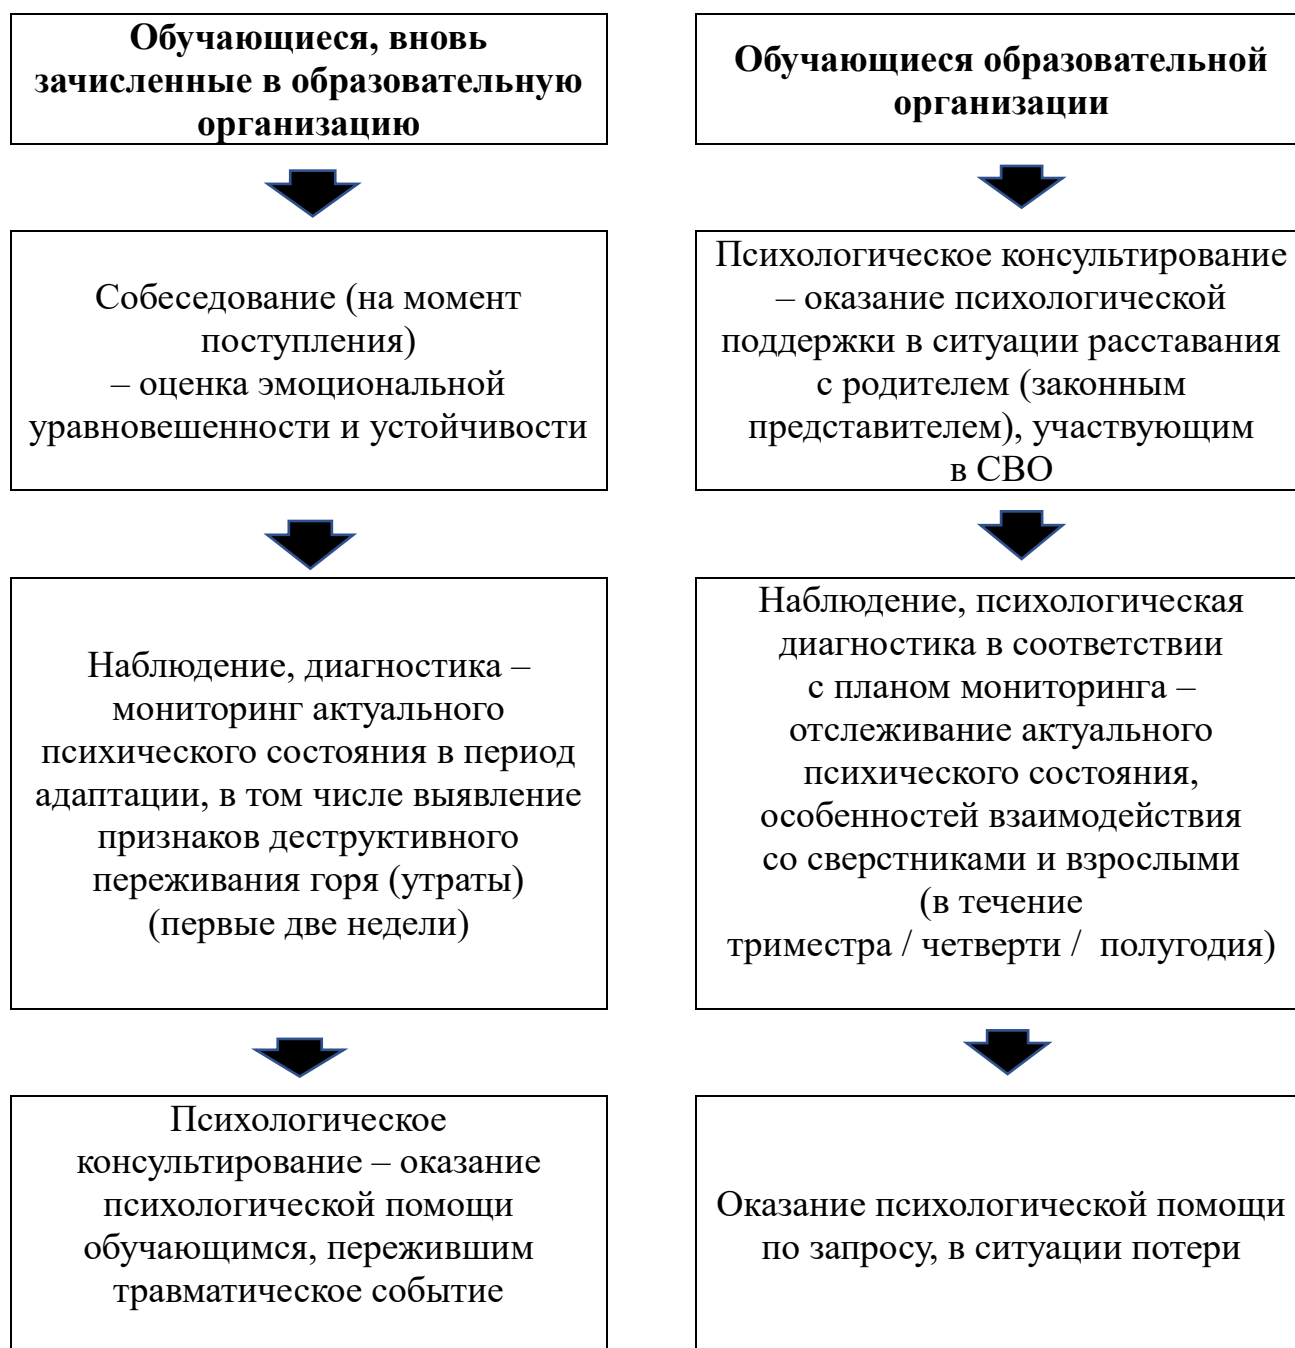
**Обучающиеся, вновь зачисленные в образовательную организацию**

Собеседование (на момент поступления)
– оценка эмоциональной уравновешенности и устойчивости

Наблюдение, диагностика – мониторинг актуального психического состояния в период адаптации, в том числе выявление признаков деструктивного переживания горя (утраты) (первые две недели)

Психологическое консультирование – оказание психологической помощи обучающимся, пережившим травматическое событие

**Обучающиеся образовательной организации**

Психологическое консультирование – оказание психологической поддержки в ситуации расставания с родителем (законным представителем), участвующим в СВО

Наблюдение, психологическая диагностика в соответствии с планом мониторинга – отслеживание актуального психического состояния, особенностей взаимодействия со сверстниками и взрослыми (в течение триместра / четверти / полугодия)

Оказание психологической помощи по запросу, в ситуации потери